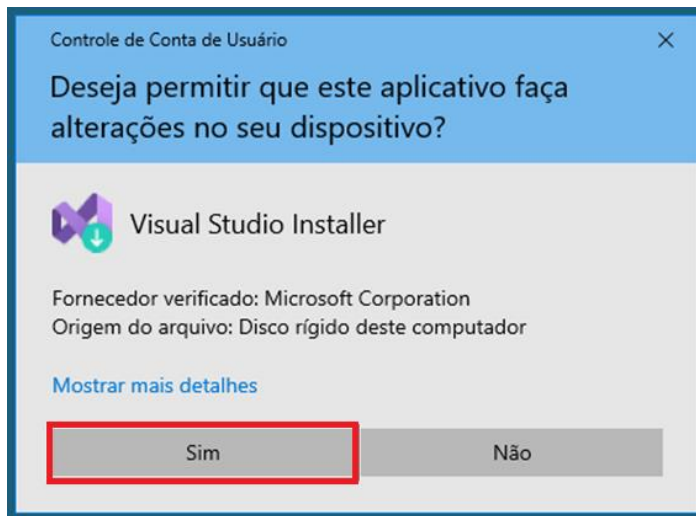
Controle de Conta de Usuário
×

Deseja permitir que este aplicativo faça alterações no seu dispositivo?

Visual Studio Installer

Fornecedor verificado: Microsoft Corporation
Origem do arquivo: Disco rígido deste computador

Mostrar mais detalhes

Sim
Não